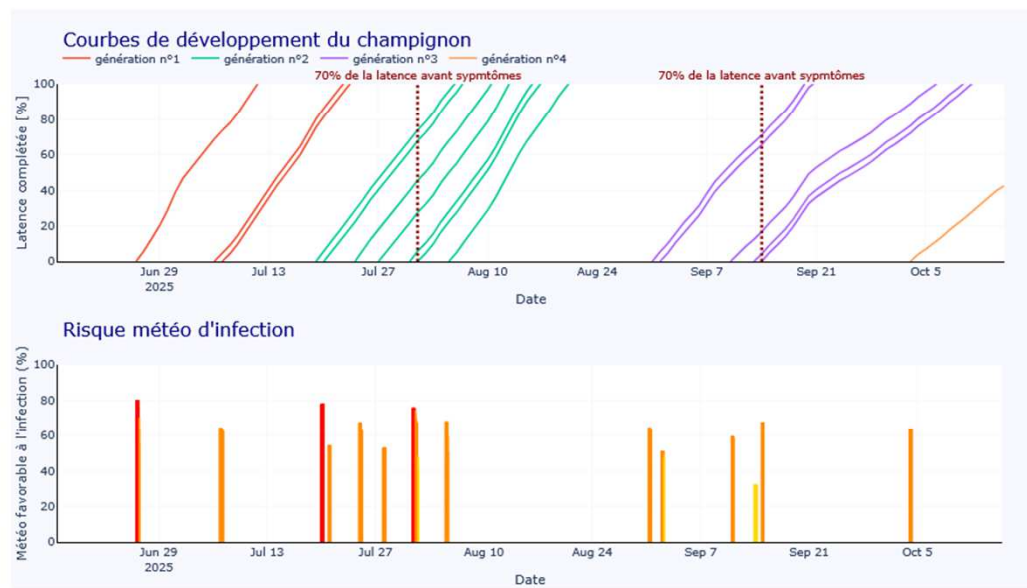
Courbes de développement du champignon

génération n°1 génération n°2 génération n°3 génération n°4

70% de la latence avant sypmtômes

70% de la latence avant sypmtômes

Latence complétée [%]

100
80
60
40
20
0

Jun 29
2025
Jul 13
Jul 27
Aug 10
Aug 24
Sep 7
Sep 21
Oct 5

Date

Risque météo d'infection

Météo favorable à l'infection (%)

100
80
60
40
20
0

Jun 29
2025
Jul 13
Jul 27
Aug 10
Aug 24
Sep 7
Sep 21
Oct 5

Date